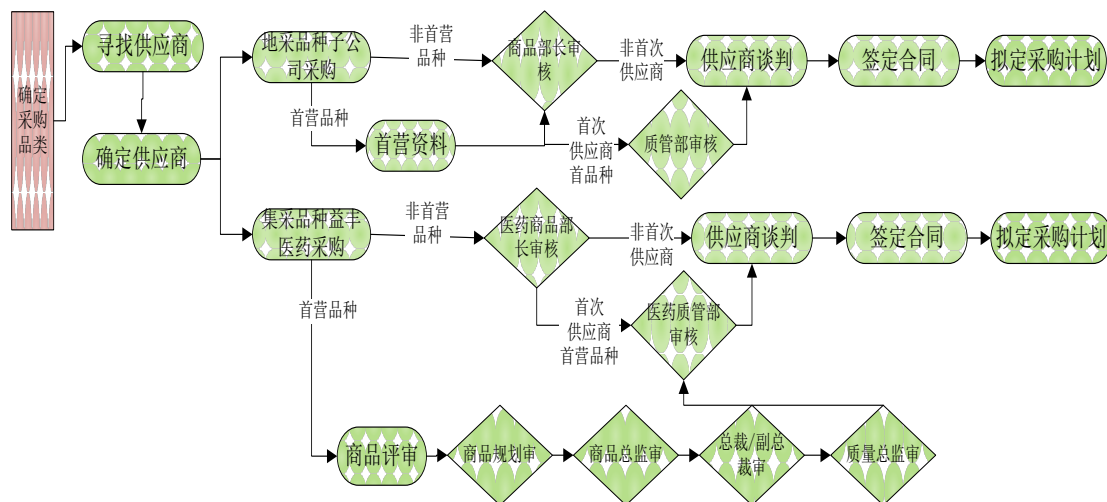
确定采购品类

寻找供应商

确定供应商

地采品种子公司采购

非首营品种

商品部长审核

非首次供应商

供应商谈判

签定合同

拟定采购计划

首营品种

首营资料

首次供应商首品种

质管部审核

集采品种益丰医药采购

非首营品种

医药商品部长审核

非首次供应商

供应商谈判

签定合同

拟定采购计划

首营品种

首次供应商首营品种

医药质管部审核

商品评审

商品规划审

商品总监审

总裁/副总裁审

质量总监审